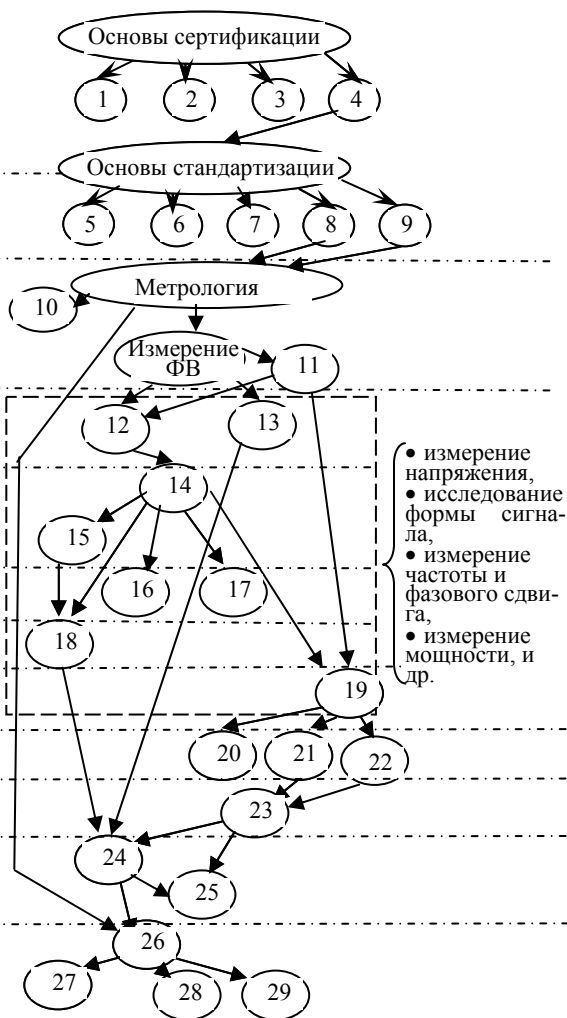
Основы сертификации

1 2 3 4

Основы стандартизации

5 6 7 8 9

Метрология

10

Измерение ФВ

11

12 13

14

15

16 17

18

19

20 21 22

23

24

25

26

27 28 29

• измерение напряжения,
• исследование формы сигнала,
• измерение частоты и фазового сдвига,
• измерение мощности, и др.